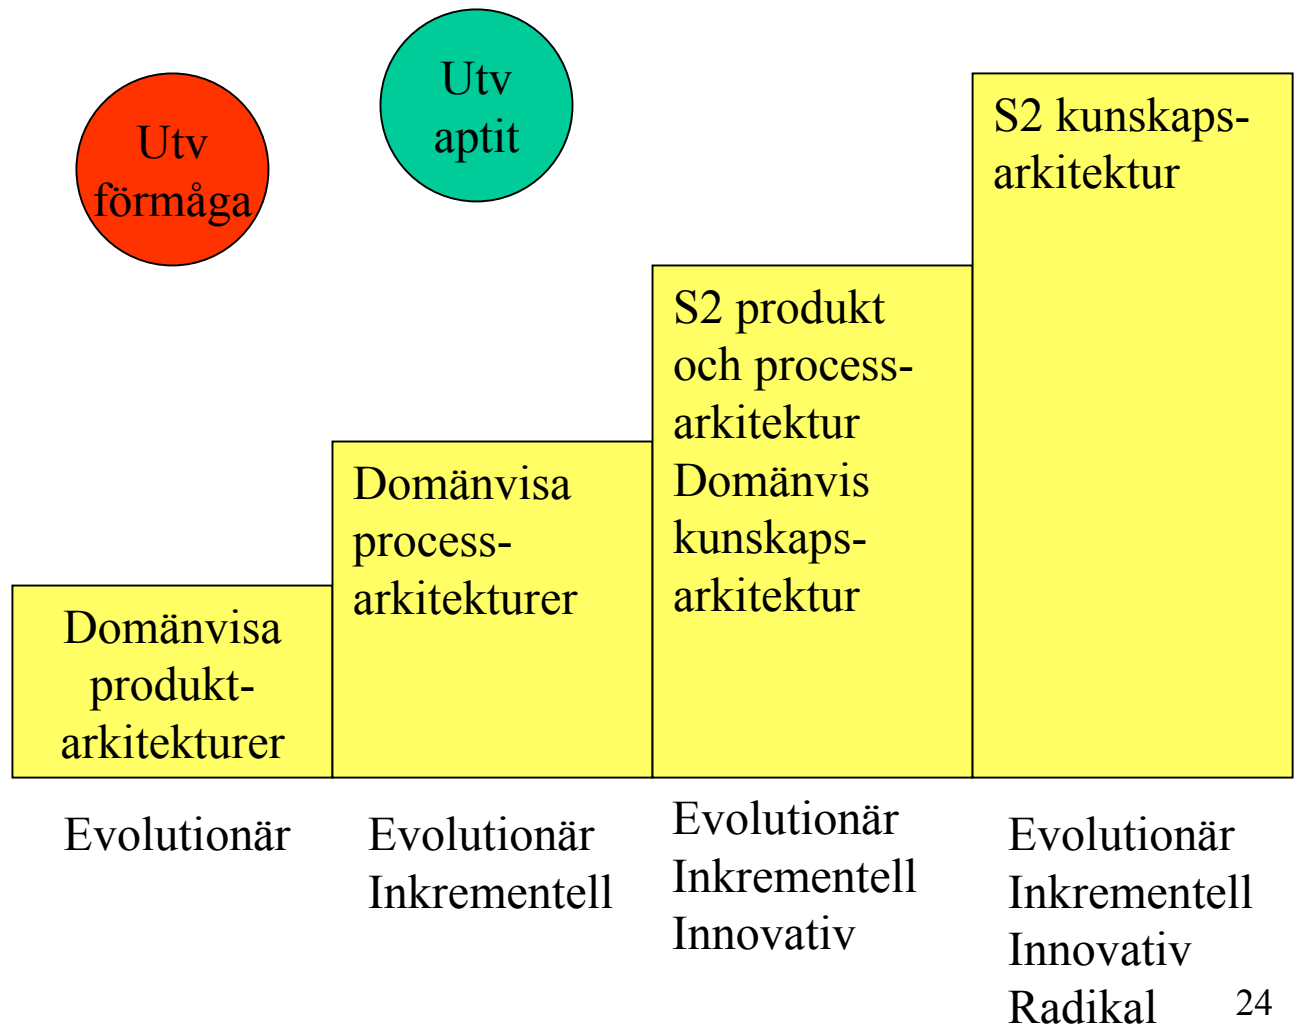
Utv förmåga

Utv aptit

S2 kunskaps-arkitektur

S2 produkt och process-arkitektur Domänvis kunskaps-arkitektur

Domänvisa process-arkitekturer

Domänvisa produkt-arkitekturer

Evolutionär

Evolutionär Inkrementell

Evolutionär Inkrementell Innovativ

Evolutionär Inkrementell Innovativ Radikal

24